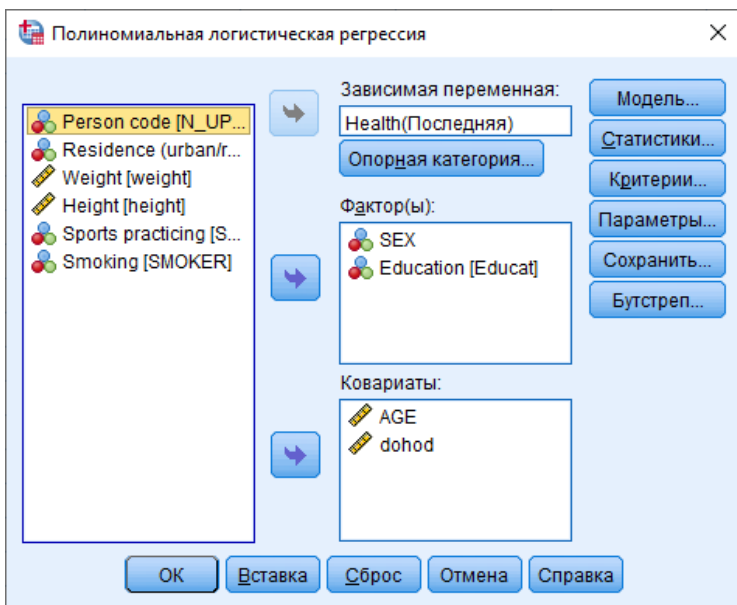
Полиномиальная логистическая регрессия

Person code [N_UP...
Residence (urban/r...
Weight [weight]
Height [height]
Sports practicing [S...
Smoking [SMOKER]

Зависимая переменная:
Health(Последняя)
Опорная категория...

Фактор(ы):
SEX
Education [Educat]

Ковариаты:
AGE
dohod

Модель...
Статистики...
Критерии...
Параметры...
Сохранить...
Бутстреп...

OK
Вставка
Сброс
Отмена
Справка